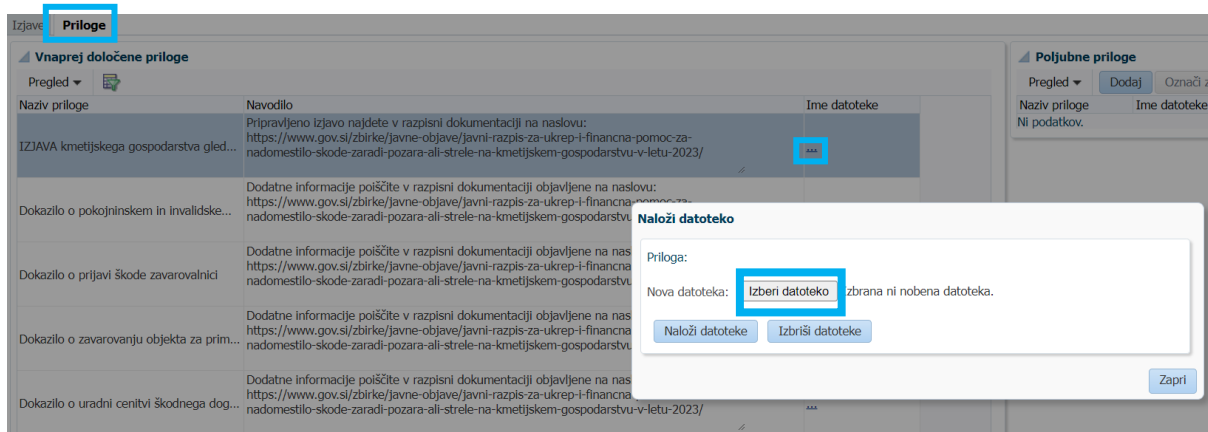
Izjave Priloge

Vnaprej določene priloge

Pregled

| Naziv priloge | Navodilo | Ime datoteke |
|---|---|---|
| IZJAVA kmetijskega gospodarstva gled... | Pripravljeno izjavo najdete v razpisni dokumentaciji na naslovu: https://www.gov.si/zbirke/javne-objave/javni-razpis-za-ukrep-i-financna-pomoc-za-nadomestilo-skode-zaradi-pozara-ali-strele-na-kmetijskem-gospodarstvu-v-letu-2023/ | ... |
| Dokazilo o pokojninskem in invalidske... | Dodatne informacije poiščite v razpisni dokumentaciji objavljene na naslovu: https://www.gov.si/zbirke/javne-objave/javni-razpis-za-ukrep-i-financna-pomoc-za-nadomestilo-skode-zaradi-pozara-ali-strele-na-kmetijskem-gospodarstvu | |
| Dokazilo o prijavi škode zavarovalnici | Dodatne informacije poiščite v razpisni dokumentaciji objavljene na nas https://www.gov.si/zbirke/javne-objave/javni-razpis-za-ukrep-i-financna nadomestilo-skode-zaradi-pozara-ali-strele-na-kmetijskem-gospodarstvu | |
| Dokazilo o zavarovanju objekta za prim... | Dodatne informacije poiščite v razpisni dokumentaciji objavljene na nas https://www.gov.si/zbirke/javne-objave/javni-razpis-za-ukrep-i-financna nadomestilo-skode-zaradi-pozara-ali-strele-na-kmetijskem-gospodarstvu | |
| Dokazilo o uradni cenitvi škodnega dog... | Dodatne informacije poiščite v razpisni dokumentaciji objavljene na nas https://www.gov.si/zbirke/javne-objave/javni-razpis-za-ukrep-i-financna nadomestilo-skode-zaradi-pozara-ali-strele-na-kmetijskem-gospodarstvu-v-letu-2023/ | ... |

Poljubne priloge

Pregled Dodaj Označi z

| Naziv priloge | Ime datoteke |
|---|---|
| Ni podatkov. | |

Naloži datoteko

Priloga:

Nova datoteka: Izberi datoteko Izbrana ni nobena datoteka.

Naloži datoteke Izbriši datoteke

Zapri